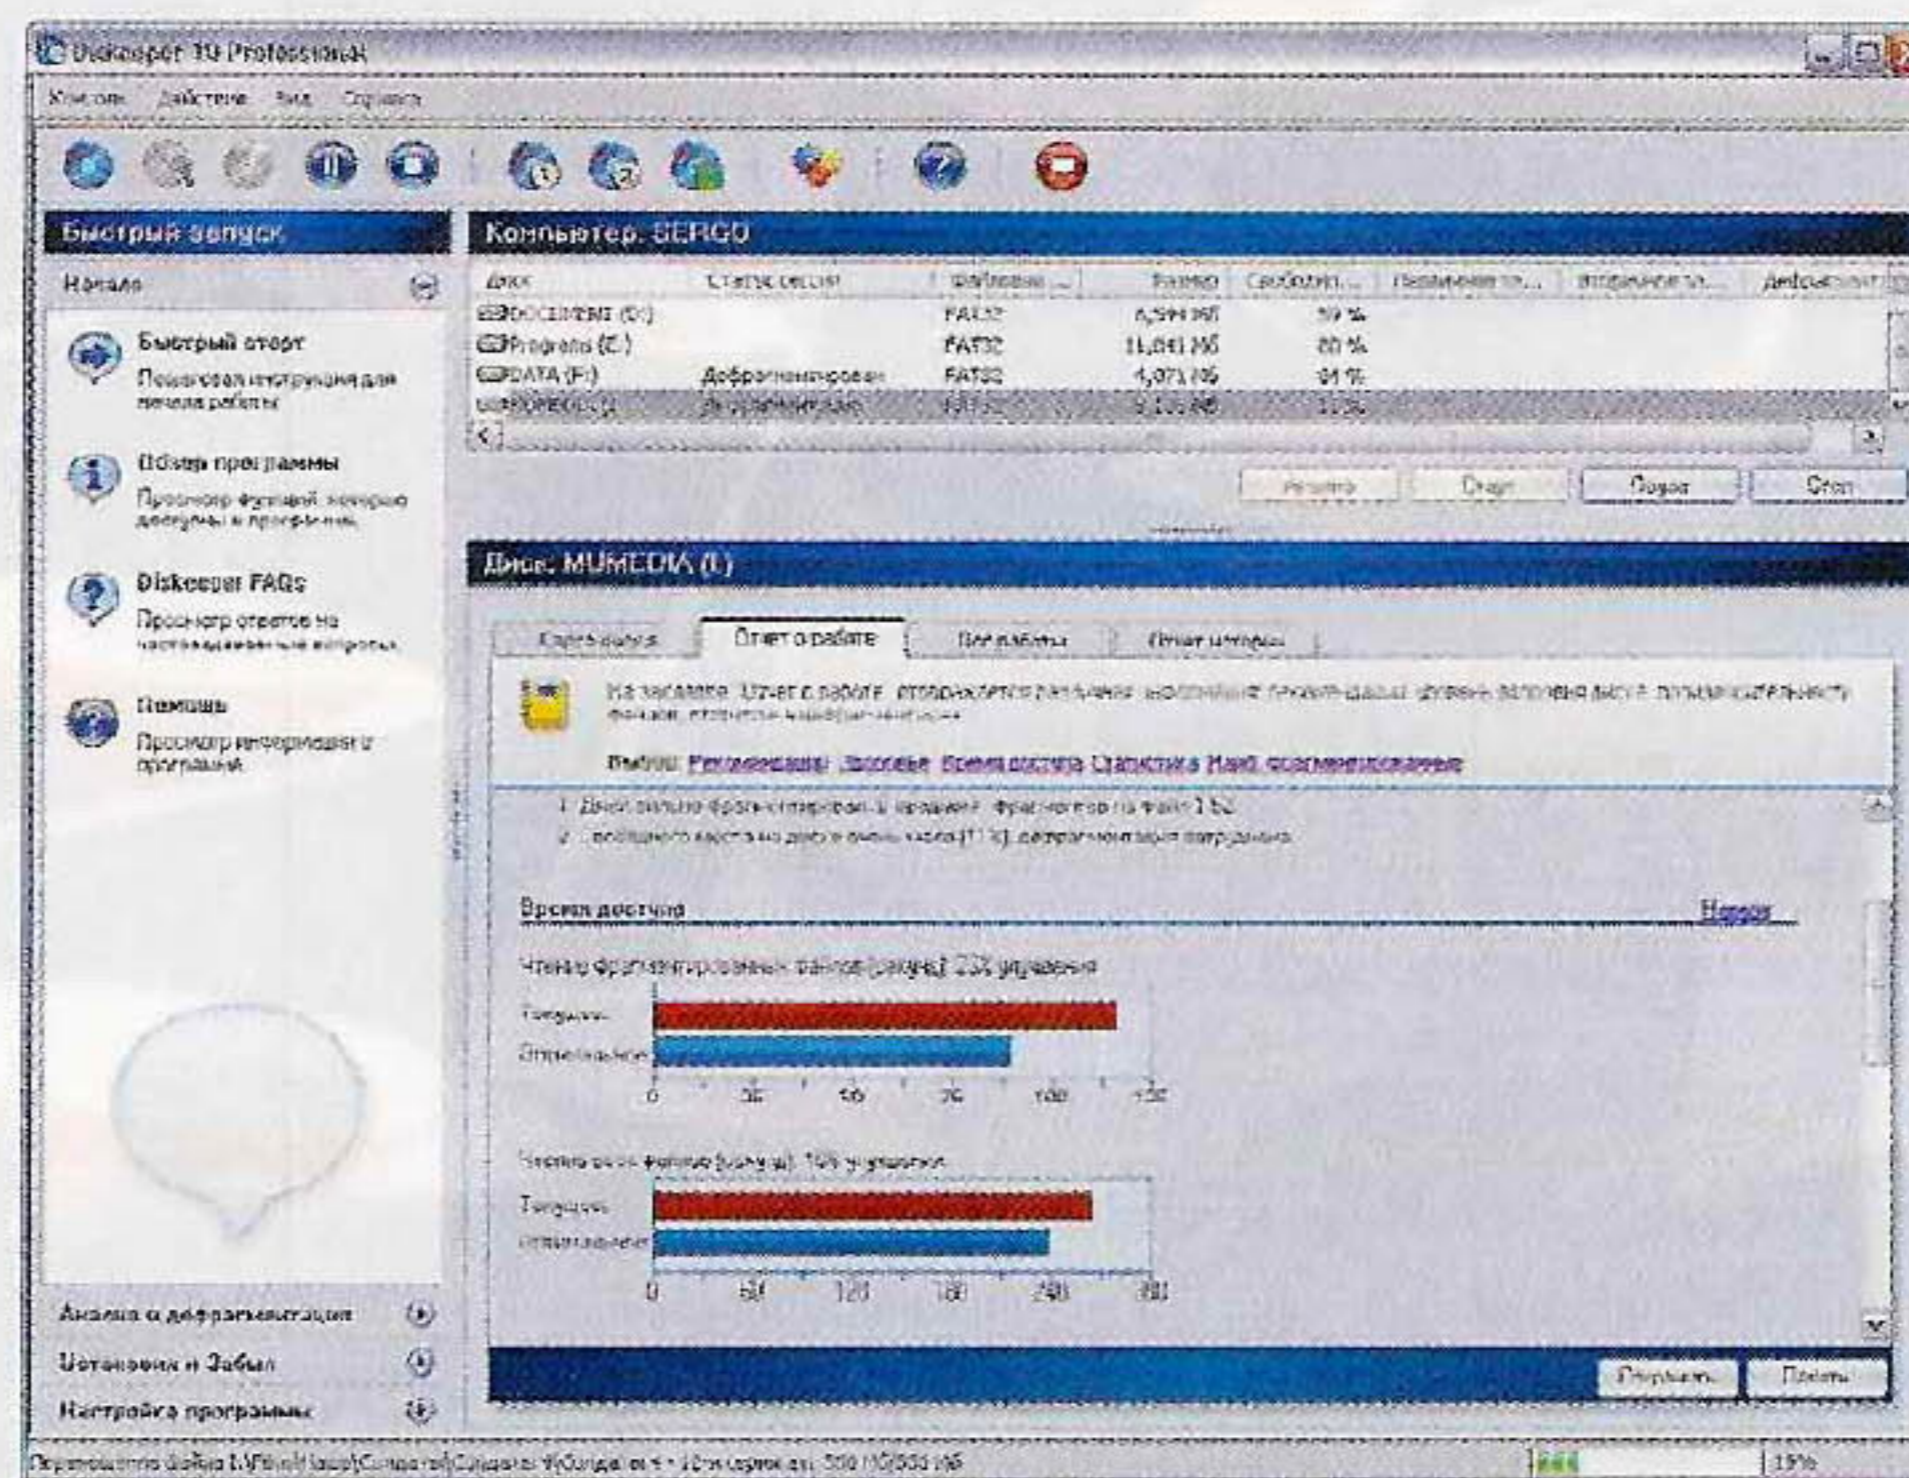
Diskeeper 10 Professional

Консоль Действие Вид Справка

Быстрый запуск

Начало

Быстрый старт
Пошаговая инструкция для начала работы

Обзор программы
Просмотр функций, которые доступны в программе

Diskeeper FAQs
Просмотр ответов на часто задаваемые вопросы

Помощь
Просмотр информации о программе

Анализ и дефрагментация

Установка и Забыл

Настройка программы

Компьютер: SERGO

| Диск | Статус сессии | Файловая ... | Размер | Свободно... | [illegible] | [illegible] | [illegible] |
|---|---|---|---|---|---|---|---|
| DOCUMENT (D:) | | FAT32 | 6,594 МБ | 59 % | | | |
| Programs (E:) | | FAT32 | 11,841 МБ | 80 % | | | |
| DATA (F:) | Дефрагментирован | FAT32 | 4,071 МБ | 94 % | | | |
| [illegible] | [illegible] | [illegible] | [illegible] | 11 % | | | |

Анализ Старт Пауза Стоп

Диск: MUMEDIA (I:)

Карта диска Отчет о работе Вид работы Отчет истории

На закладке "Отчет о работе" отображается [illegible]

Выбор: Рекомендации Здоровье Время доступа Статистика Наиб. фрагментированные

1. Диск сильно фрагментирован. В среднем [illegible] фрагментов на файл 1.52
2. Свободного места на диске очень мало (11 %), дефрагментация затруднена

Время доступа Наверх

Чтение фрагментированных файлов (секунд) 23% улучшения

Текущее
Оптимальное
0 25 50 75 100 125

Чтение всех файлов (секунд) 10% улучшения

Текущее
Оптимальное
0 60 120 180 240 300

Открыть Печать

Перемещение файла I:\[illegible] 500 МБ/500 МБ 13%